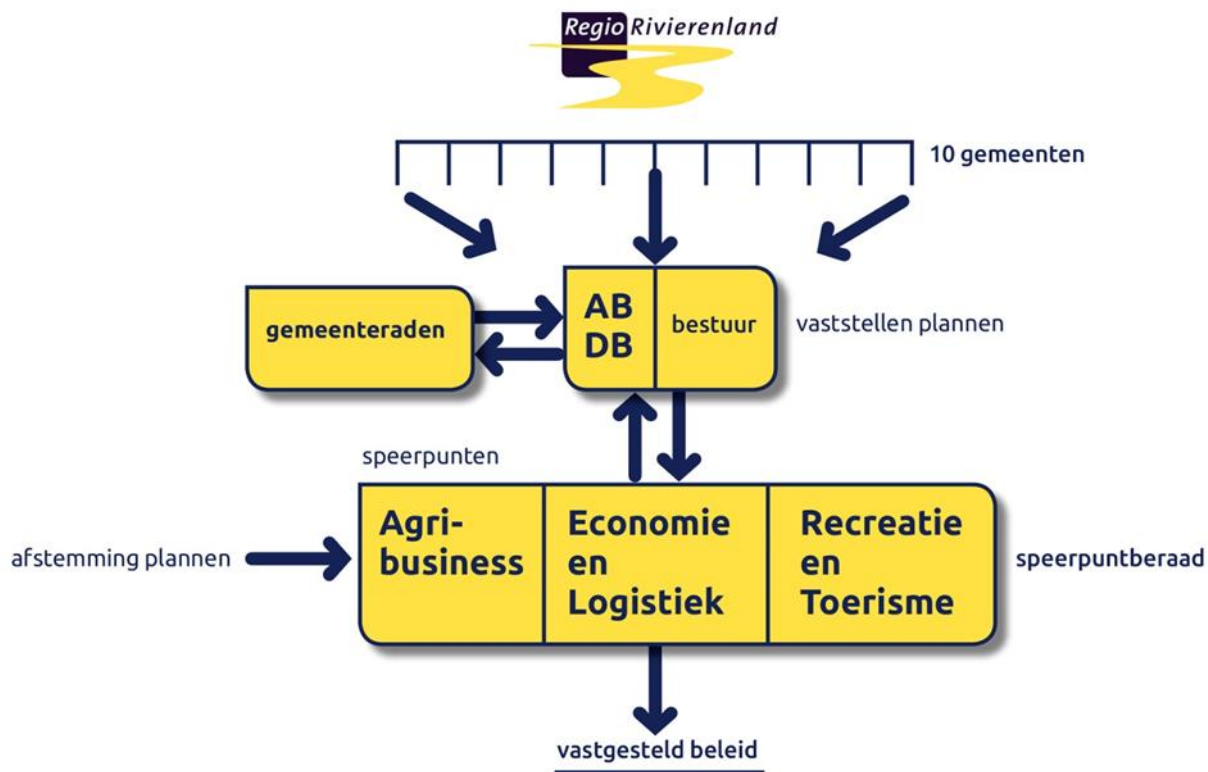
Regio Rivierenland

10 gemeenten

gemeenteraden

AB
DB

bestuur

vaststellen plannen

speerpunten

afstemming plannen

Agri-
business

Economie
en
Logistiek

Recreatie
en
Toerisme

speerpuntberaad

vastgesteld beleid